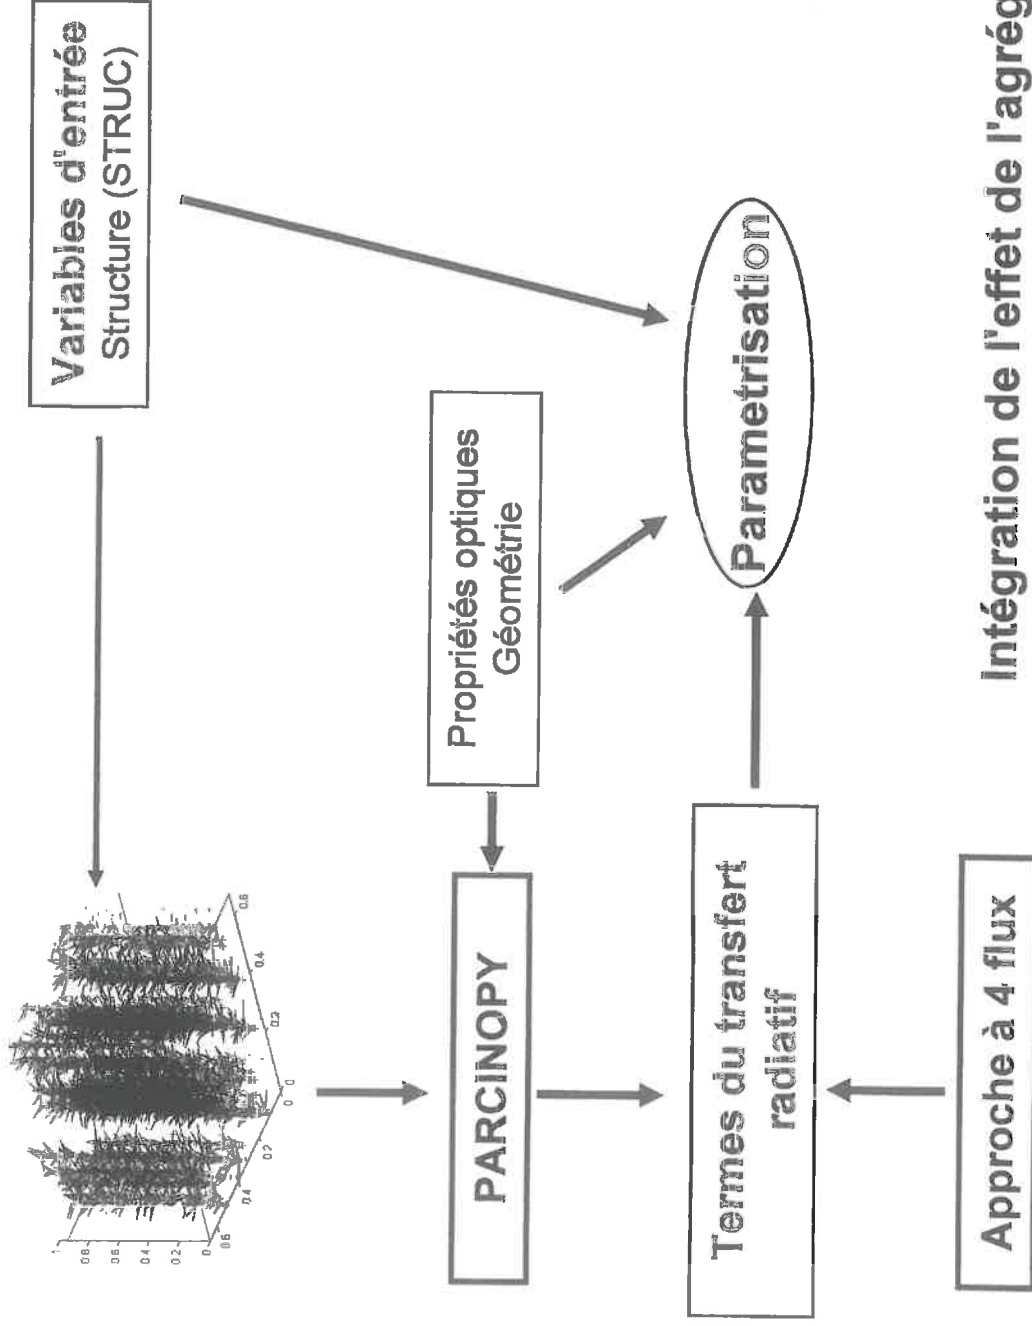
Variables d'entrée
Structure (STRUC)

Parametrisation

Propriétés optiques
Géométrie

PARCINOPY

Termes du transfert radiatif

Approche à 4 flux

Intégration de l'effet de l'agrég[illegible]

0.6
0.6
0.4
0.2
0
0.6
0.4
0.2
0
0.2
0.4
0.6